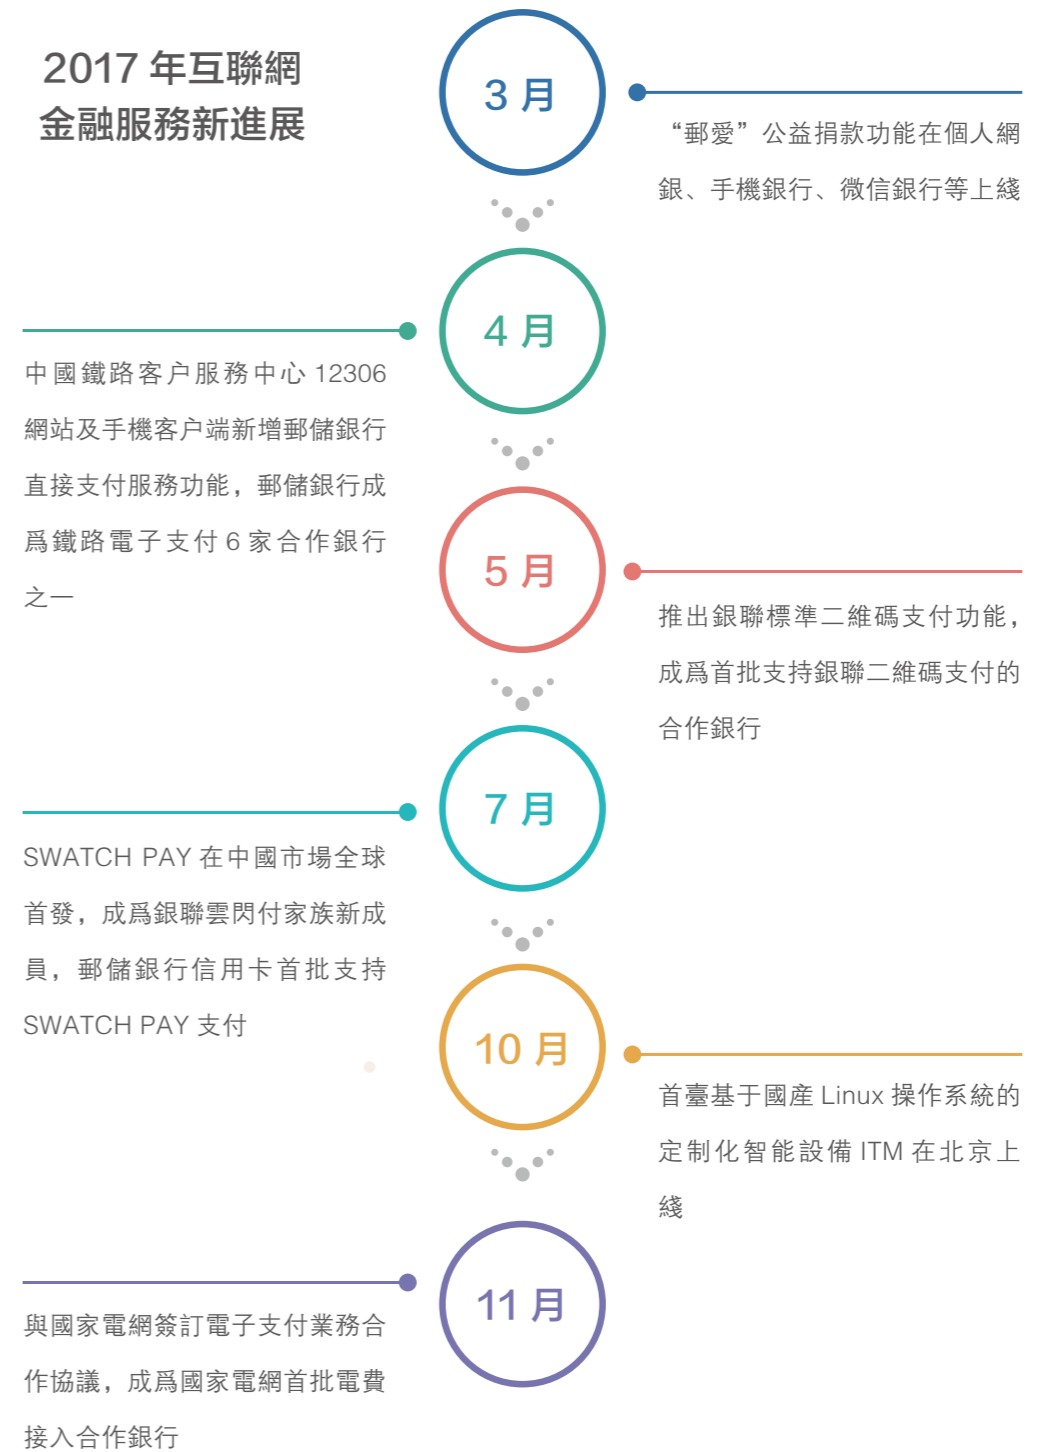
2017 年互聯網金融服務新進展

3 月

“郵愛”公益捐款功能在個人網銀、手機銀行、微信銀行等上綫

4 月

中國鐵路客户服務中心 12306 網站及手機客户端新增郵儲銀行直接支付服務功能，郵儲銀行成爲鐵路電子支付 6 家合作銀行之一

5 月

推出銀聯標準二維碼支付功能，成爲首批支持銀聯二維碼支付的合作銀行

7 月

SWATCH PAY 在中國市場全球首發，成爲銀聯雲閃付家族新成員，郵儲銀行信用卡首批支持 SWATCH PAY 支付

10 月

首臺基于國産 Linux 操作系統的定制化智能設備 ITM 在北京上綫

11 月

與國家電網簽訂電子支付業務合作協議，成爲國家電網首批電費接入合作銀行